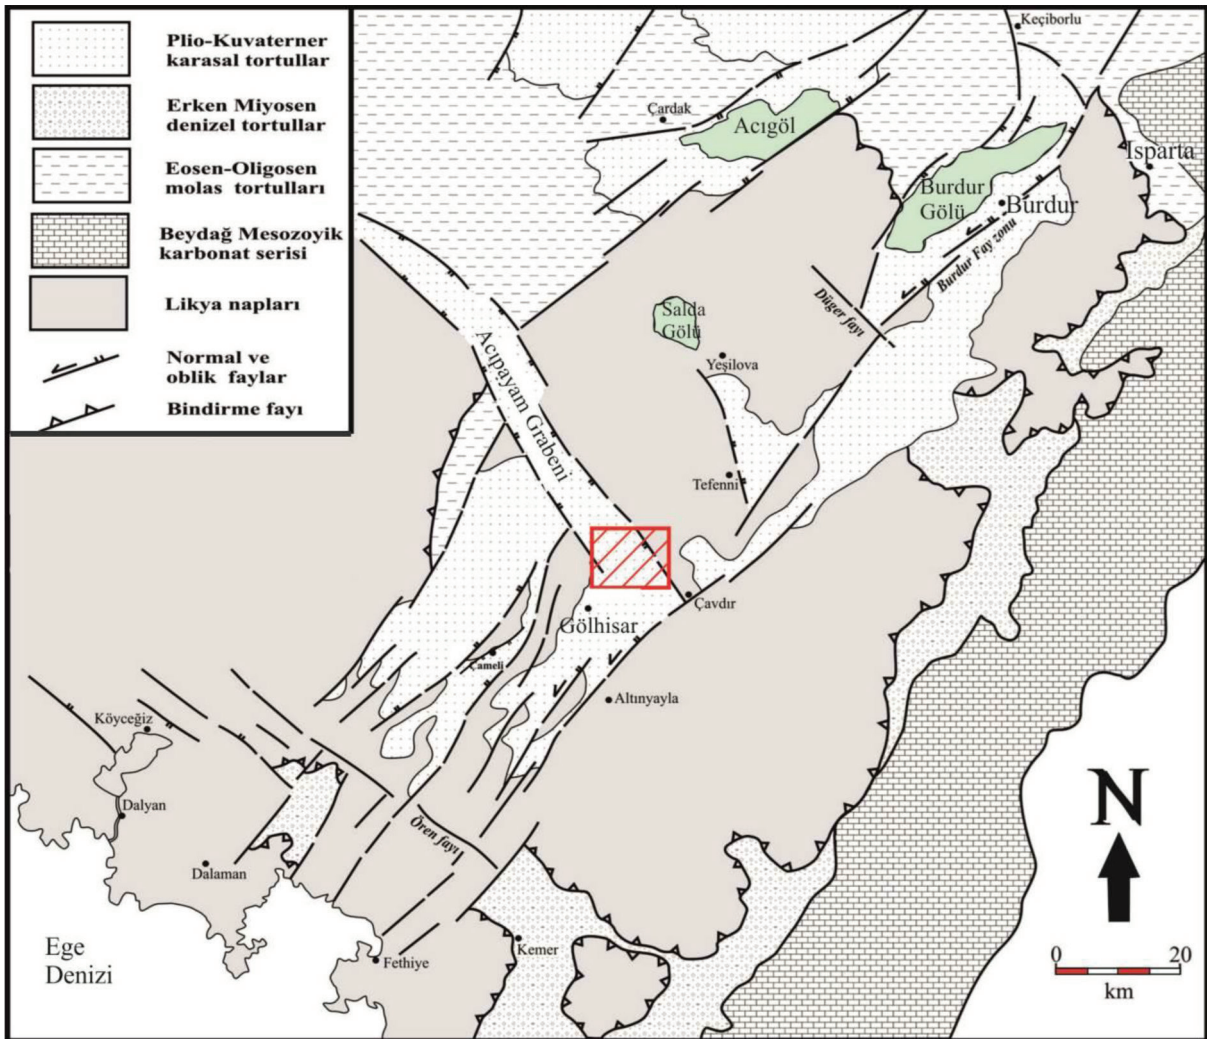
Plio-Kuvaterner karasal tortullar

Erken Miyosen denizel tortullar

Eosen-Oligosen molas tortulları

Beydağ Mesozoyik karbonat serisi

Likya napları

Normal ve oblik faylar

Bindirme fayı

Keçiborlu

Çardak

Acıgöl

Isparta

Burdur Gölü

Burdur

Burdur Fay zonu

Düğer fayı

Salda Gölü

Yeşilova

Acıpayam Grabeni

Tefenni

Çavdır

Gölhisar

Çameli

Altınyayla

Köyceğiz

Dalyan

Ören fayı

Dalaman

Kemer

Fethiye

Ege Denizi

N

0

20

km